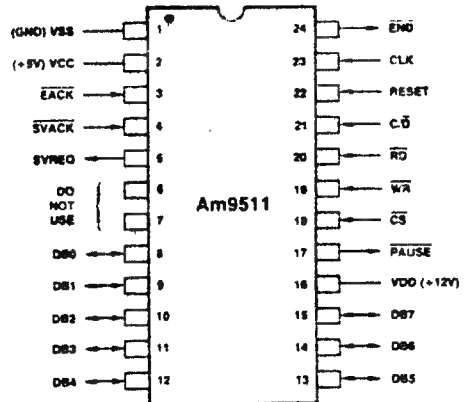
(GND) VSS 1
(+5V) VCC 2
$\overline{EACK}$ 3
$\overline{SVACK}$ 4
SVREQ 5
DO NOT USE 6
7
DB0 8
DB1 9
DB2 10
DB3 11
DB4 12

Am9511

24 $\overline{END}$
23 CLK
22 RESET
21 C/$\overline{D}$
20 $\overline{RD}$
19 $\overline{WR}$
18 $\overline{CS}$
17 $\overline{PAUSE}$
16 VDD (+12V)
15 DB7
14 DB6
13 DB5